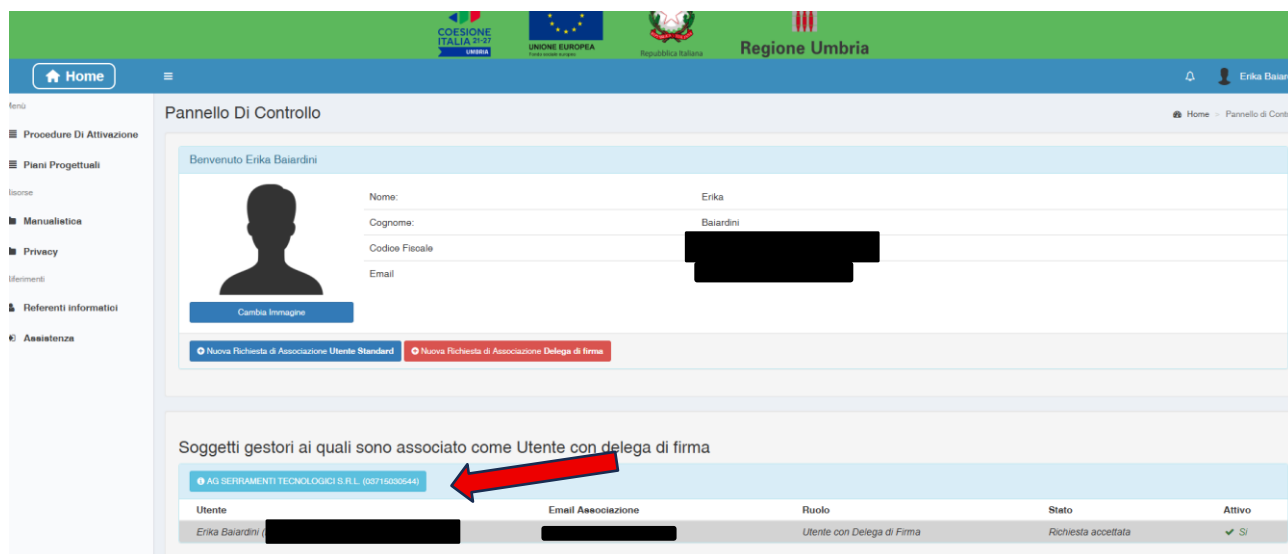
COESIONE ITALIA 21-27 UMBRIA

UNIONE EUROPEA

Repubblica Italiana

Regione Umbria

Home

Erika Baiar

Menù

Procedure Di Attivazione

Piani Progettuali

Risorse

Manualistica

Privacy

Riferimenti

Referenti informatici

Assistenza

Pannello Di Controllo

Home > Pannello di Contr

Benvenuto Erika Baiardini

| | |
|---|---|
| Nome: | Erika |
| Cognome: | Baiardini |
| Codice Fiscale | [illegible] |
| Email | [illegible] |

Cambia Immagine

Nuova Richiesta di Associazione Utente Standard

Nuova Richiesta di Associazione Delega di firma

Soggetti gestori ai quali sono associato come Utente con delega di firma

AG SERRAMENTI TECNOLOGICI S.R.L. (03715030544)

| Utente | Email Associazione | Ruolo | Stato | Attivo |
|---|---|---|---|---|
| Erika Baiardini ( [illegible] | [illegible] | Utente con Delega di Firma | Richiesta accettata | Si |